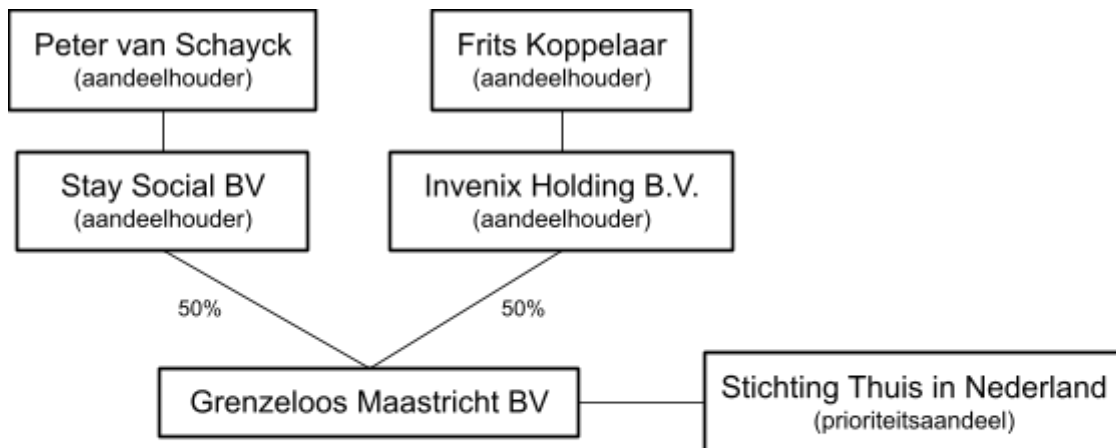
Peter van Schayck
(aandeelhouder)

Frits Koppelaar
(aandeelhouder)

Stay Social BV
(aandeelhouder)

Invenix Holding B.V.
(aandeelhouder)

50%

50%

Grenzeloos Maastricht BV

Stichting Thuis in Nederland
(prioriteitsaandeel)